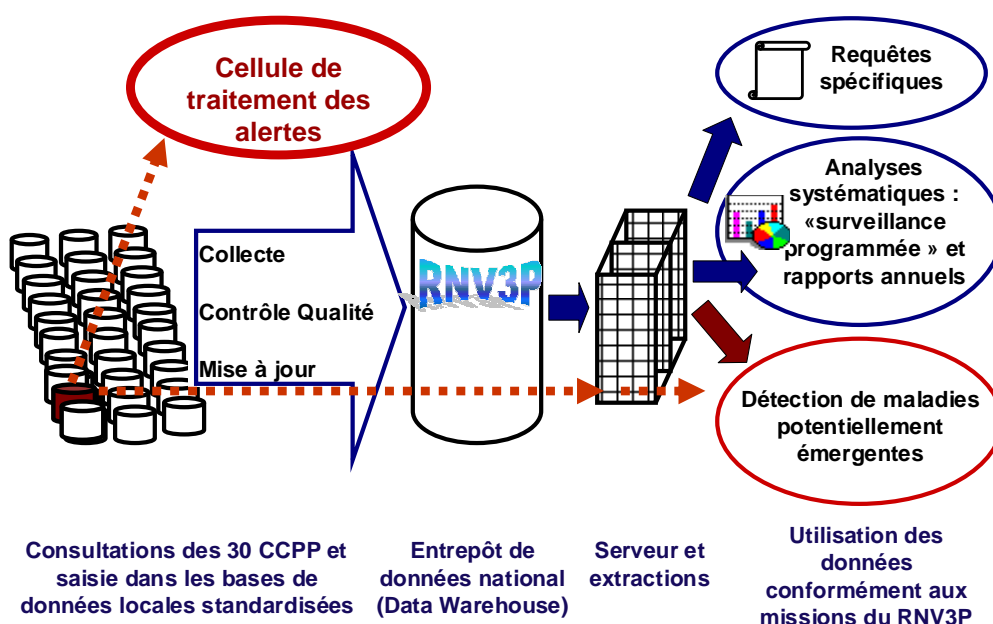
Cellule de traitement des alertes

Requêtes spécifiques

Analyses systématiques : «surveillance programmée » et rapports annuels

Collecte

Contrôle Qualité

Mise à jour

RNV3P

Détection de maladies potentiellement émergentes

Consultations des 30 CCPP et saisie dans les bases de données locales standardisées

Entrepôt de données national (Data Warehouse)

Serveur et extractions

Utilisation des données conformément aux missions du RNV3P